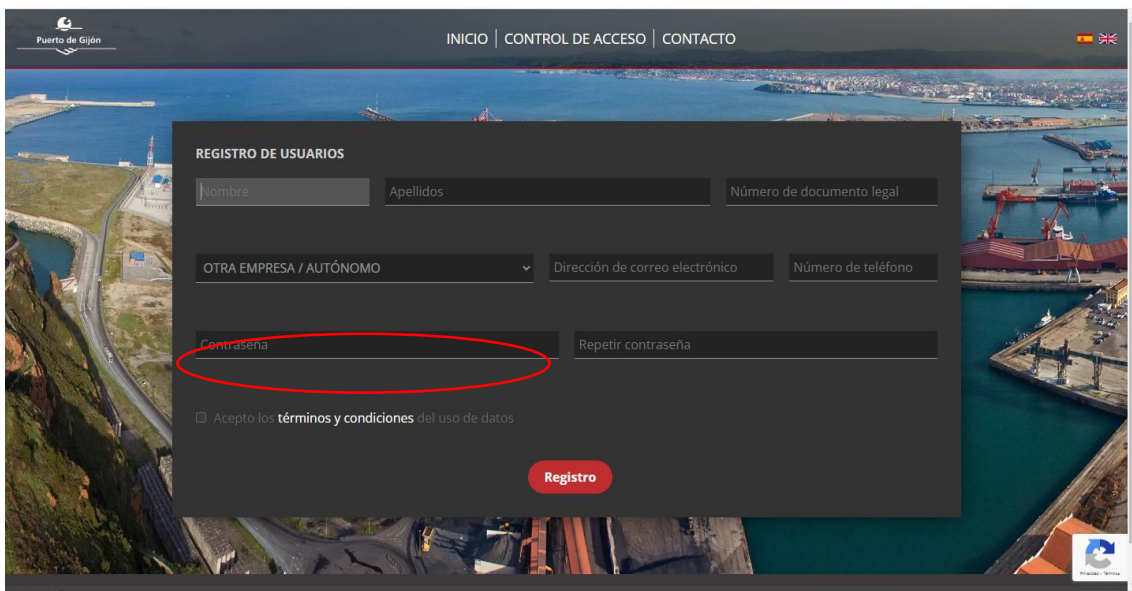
Puerto de Gijón

INICIO | CONTROL DE ACCESO | CONTACTO

REGISTRO DE USUARIOS

Nombre

Apellidos

Número de documento legal

OTRA EMPRESA / AUTÓNOMO

Dirección de correo electrónico

Número de teléfono

Contraseña

Repetir contraseña

Acepto los términos y condiciones del uso de datos

Registro

Privacidad - Términos